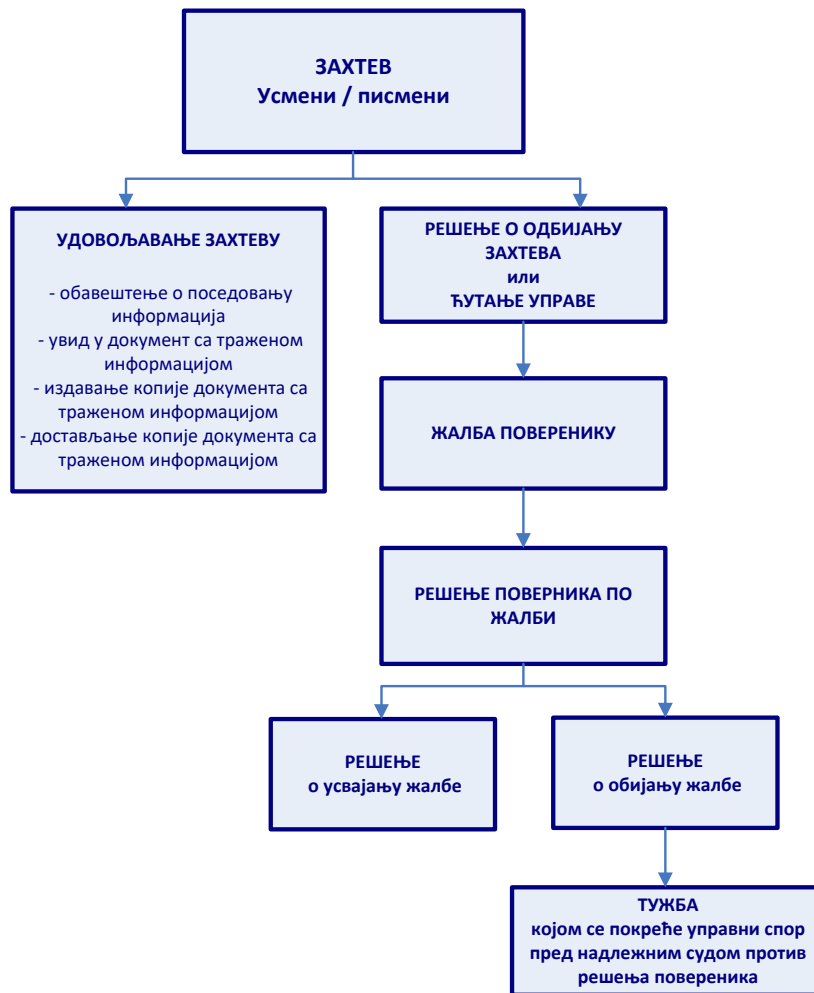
ЗАХТЕВ
Усмени / писмени

УДОВОЉАВАЊЕ ЗАХТЕВУ

- обавештење о поседовању информација
- увид у документ са траженом информацијом
- издавање копије документа са траженом информацијом
- достављање копије документа са траженом информацијом

РЕШЕЊЕ О ОДБИЈАЊУ ЗАХТЕВА
или
ЋУТАЊЕ УПРАВЕ

ЖАЛБА ПОВЕРЕНИКУ

РЕШЕЊЕ ПОВЕРНИКА ПО ЖАЛБИ

РЕШЕЊЕ
о усвајању жалбе

РЕШЕЊЕ
о обијању жалбе

ТУЖБА
којом се покреће управни спор пред надлежним судом против решења повереника